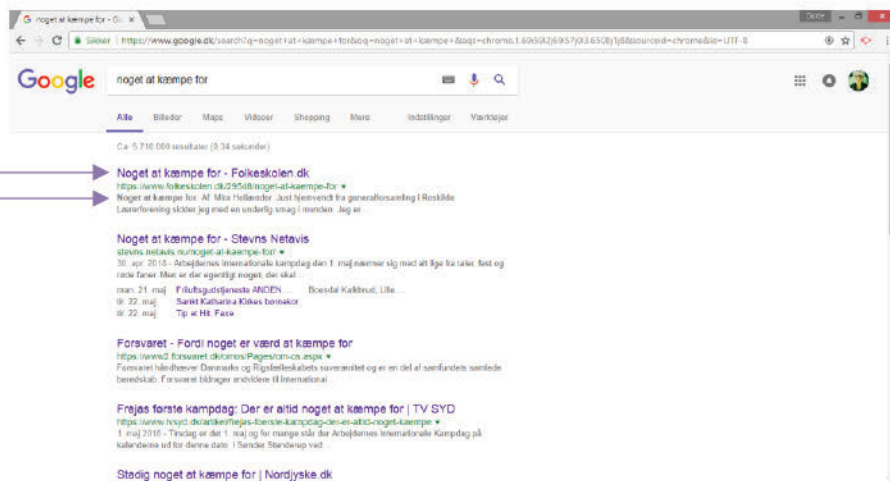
noget at kæmpe for - Go ×

Dorte

Sikker | https://www.google.dk/search?q=noget+at+kæmpe+for&oq=noget+at+kæmpe+&aqs=chrome.1.69i57j0l5.6508j1j8&sourceid=chrome&ie=UTF-8

Google

noget at kæmpe for

Alle Billeder Maps Videoer Shopping Mere Indstillinger Værktøjer

Ca. 5.710.000 resultater (0,34 sekunder)

Noget at kæmpe for - Folkeskolen.dk
https://www.folkeskolen.dk/29548/noget-at-kaempe-for ▾
Noget at kæmpe for. Af: Mira Hollænder. Just hjemvendt fra generalforsamling i Roskilde Lærerforening sidder jeg med en underlig smag i munden. Jeg er ...

Noget at kæmpe for - Stevns Netavis
stevns-netavis.nu/noget-at-kaempe-for/ ▾
30. apr. 2018 - Arbejdernes internationale kampdag den 1. maj nærmer sig med alt lige fra taler, fest og røde faner. Men er der egentlig noget, der skal ...
man. 21. maj Friluftsgudstjeneste ANDEN ... Boesdal Kalkbrud, Lille ...
tir. 22. maj Sankt Katharina Kirkes borneko ...
tir. 22. maj Tip at Hit. Face

Forsvaret - Fordi noget er værd at kæmpe for
https://www2.forsvaret.dk/omos/Pages/om-os.aspx ▾
Forsvaret håndhæver Danmarks og Rigsfællesskabets suverænitet og er en del af samfundets samlede beredskab. Forsvaret bidrager endvidere til international ...

Frejas første kampdag: Der er altid noget at kæmpe for | TV SYD
https://www.tvsyd.dk/artikel/frejas-forste-kampdag-der-er-altid-noget-kaempe ▾
1. maj 2018 - Tirsdag er det 1. maj og for mange står der Arbejdernes Internationale Kampdag på kalenderne ud for denne dato. I Sønder Stenderup ved ...

Stadig noget at kæmpe for | Nordjyske.dk